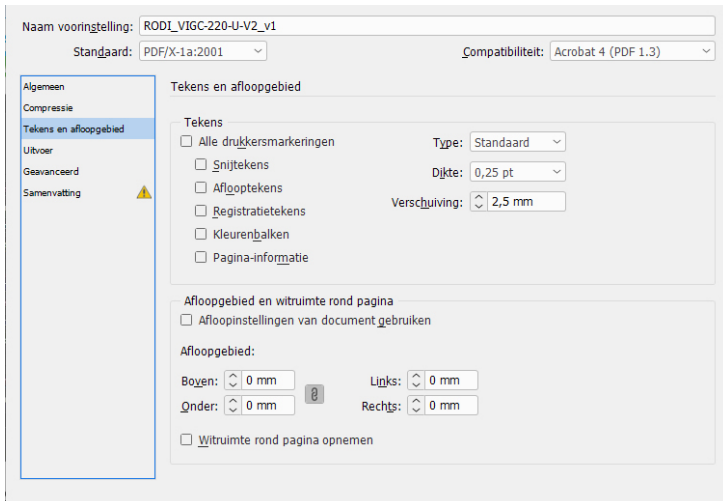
Naam voorinstelling: RODI_VIGC-220-U-V2_v1

Standaard: PDF/X-1a:2001

Compatibiliteit: Acrobat 4 (PDF 1.3)

Algemeen
Compressie
Tekens en afloopgebied
Uitvoer
Geavanceerd
Samenvatting

Tekens en afloopgebied

Tekens

Alle drukkersmarkeringen
Snijtekens
Afloopgebied
Registratietekens
Kleurenbalken
Pagina-informatie

Type: Standaard
Dikte: 0,25 pt
Verschuiving: 2,5 mm

Afloopgebied en witruimte rond pagina

Afloopinstellingen van document gebruiken

Afloopgebied:

Boven: 0 mm
Onder: 0 mm
Links: 0 mm
Rechts: 0 mm

Witruimte rond pagina opnemen